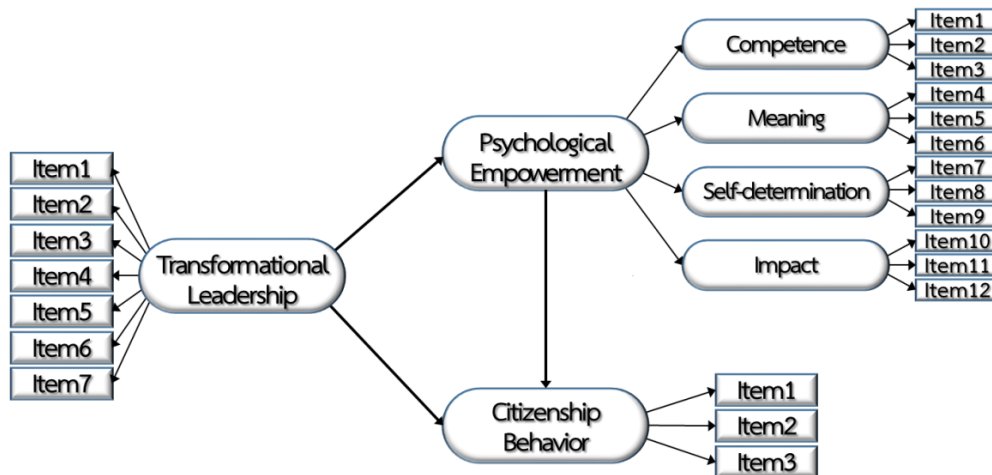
Item1
Item2
Item3
Item4
Item5
Item6
Item7

Transformational Leadership

Psychological Empowerment

Competence
Item1
Item2
Item3

Meaning
Item4
Item5
Item6

Self-determination
Item7
Item8
Item9

Impact
Item10
Item11
Item12

Citizenship Behavior
Item1
Item2
Item3